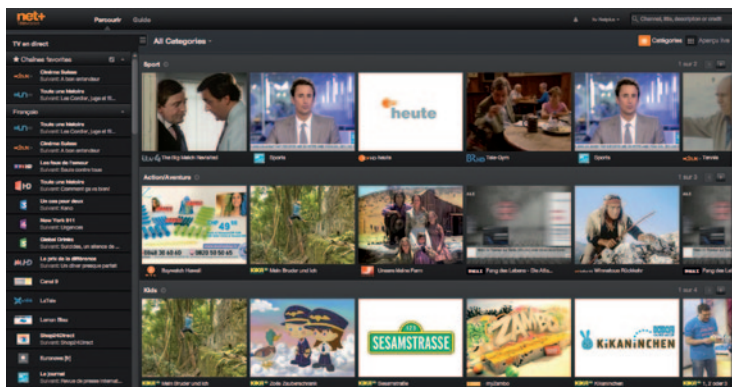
net+

Parcourir Guide

Channel, title, description et credit

TV en direct

All Categories

Categories Aperçu live

Chaînes favorites

Cinéma Suisse
Suivant: À bon entendeur

Toute une histoire
Suivant: Les Cordier, juge et fl...

Français

Toute une histoire
Suivant: Les Cordier, juge et fl...

Cinéma Suisse
Suivant: À bon entendeur

Les feux de l'amour
Suivant: Seuls contre tous

Toute une histoire
Suivant: Comment ga va bien!

Un cas pour deux
Suivant: Banc

New York 911
Suivant: Urgences

Global Drinks
Suivant: Succès, un atlenos de...

Le prix de la différence
Suivant: Un dîner presque parfait

Canal 9

LaTele

Lemon Bleu

ShopInDirect
Suivant: ShopInDirect

Euronews (fr)

Le journal
Suivant: Revue de presse internat...

Sport

1 sur 3

The Big Match Revisited

Sports

heute

heute

fake Gym

Sports

Tennis

Action/Aventure

1 sur 3

Baywatch Hawaii

Mein Bruder und ich

Unsere kleine Farm

Fang das Leben - Die Alt...

Winnetous Rückkehr

Fang das Leben

Kids

1 sur 4

Mein Bruder und ich

Zoés Zauberschrank

SESAMSTRASSE

Sesamstraße

ZAMBA

myZamba

KiKANiNCHEN

Kikaninchen

1, 2 oder 3